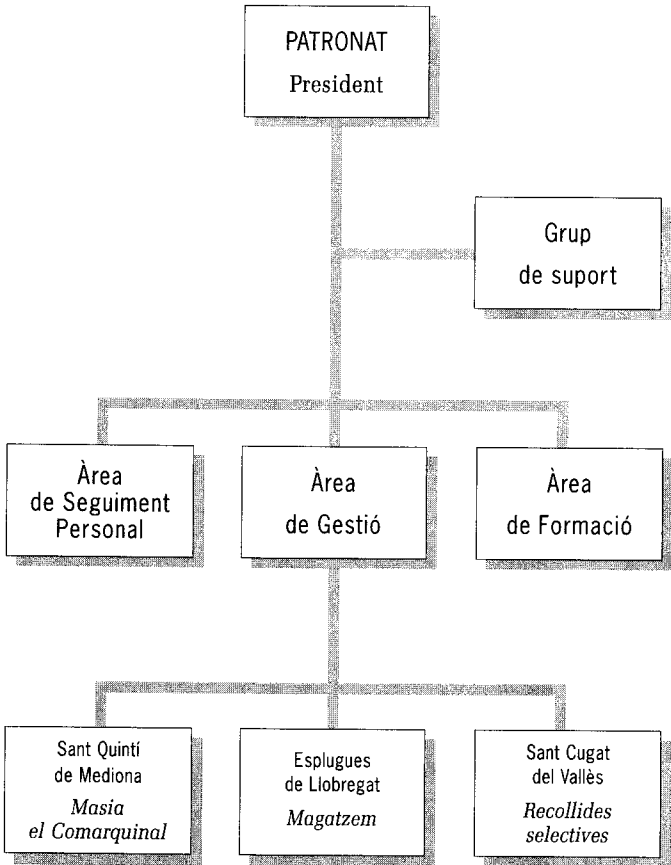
PATRONAT
President

Grup de suport

Àrea de Seguiment Personal

Àrea de Gestió

Àrea de Formació

Sant Quintí de Mediona
*Masia el Comarquinal*

Esplugues de Llobregat
*Magatzem*

Sant Cugat del Vallès
*Recollides selectives*